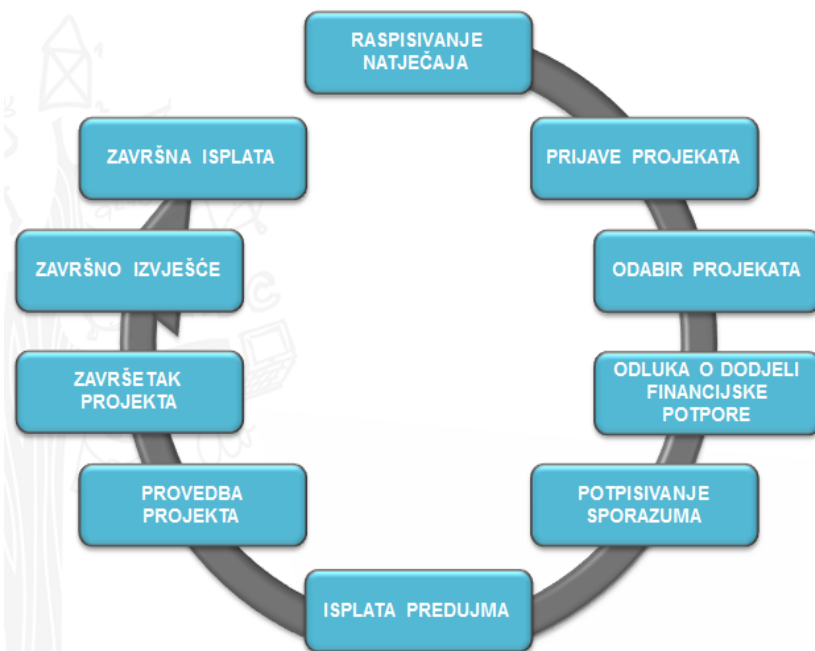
RASPISIVANJE NATJEČAJA

PRIJAVE PROJEKATA

ODABIR PROJEKATA

ODLUKA O DODJELI FINANCIJSKE POTPORE

POTPISIVANJE SPORAZUMA

ISPLATA PREDUJMA

PROVEDBA PROJEKTA

ZAVRŠETAK PROJEKTA

ZAVRŠNO IZVJEŠĆE

ZAVRŠNA ISPLATA